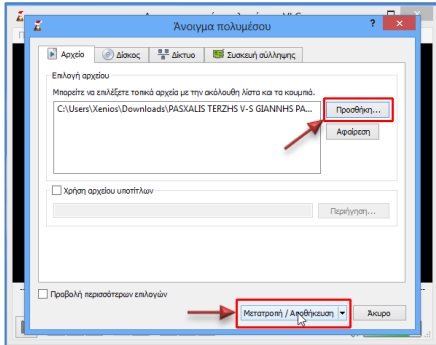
Άνοιγμα πολυμέσου

Αρχείο | Δίσκος | Δίκτυο | Συσκευή σύλληψης

Επιλογή αρχείου

Μπορείτε να επιλέξετε τοπικά αρχεία με την ακόλουθη λίστα και τα κουμπιά.

C:\Users\Xenios\Downloads\PASXALIS TERZHS V-S GIANNHS PA...

Προσθήκη...

Αφαίρεση

Χρήση αρχείου υποτίτλων

Περιήγηση...

Προβολή περισσότερων επιλογών

Μετατροπή / Αποθήκευση

Άκυρο